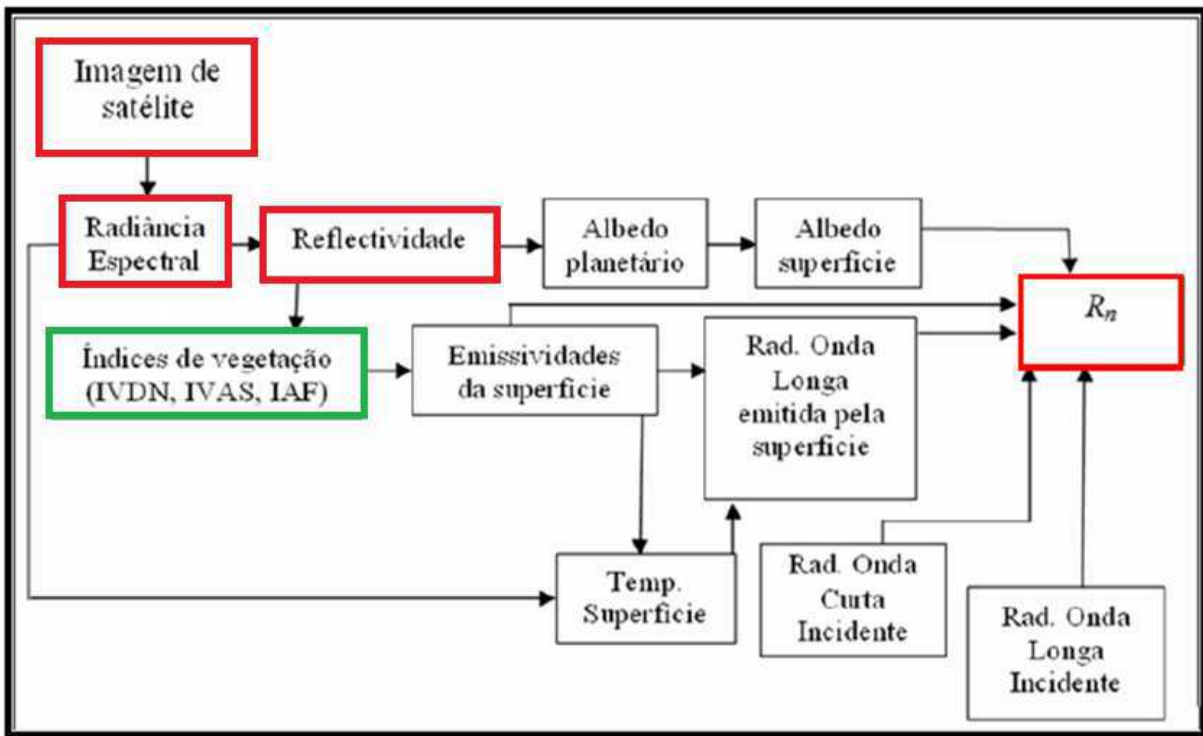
Imagem de satélite

Radiância Espectral

Reflectividade

Albedo planetário

Albedo superficie

$R_n$

Índices de vegetação (IVDN, IVAS, IAF)

Emissividades da superficie

Rad. Onda Longa emitida pela superficie

Temp. Superficie

Rad. Onda Curta Incidente

Rad. Onda Longa Incidente